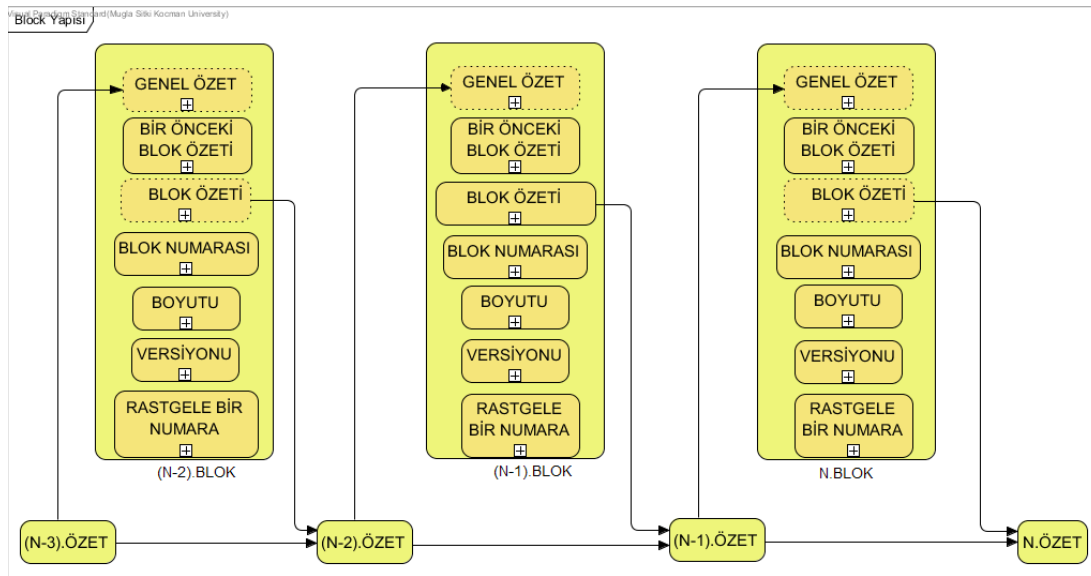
Visual Paradigm Standard(Mugla Sitki Kocman University)
Block Yapisi

GENEL ÖZET
BİR ÖNCEKİ BLOK ÖZETİ
BLOK ÖZETİ
BLOK NUMARASI
BOYUTU
VERSİYONU
RASTGELE BİR NUMARA
(N-2).BLOK

GENEL ÖZET
BİR ÖNCEKİ BLOK ÖZETİ
BLOK ÖZETİ
BLOK NUMARASI
BOYUTU
VERSİYONU
RASTGELE BİR NUMARA
(N-1).BLOK

GENEL ÖZET
BİR ÖNCEKİ BLOK ÖZETİ
BLOK ÖZETİ
BLOK NUMARASI
BOYUTU
VERSİYONU
RASTGELE BİR NUMARA
N.BLOK

(N-3).ÖZET
(N-2).ÖZET
(N-1).ÖZET
N.ÖZET